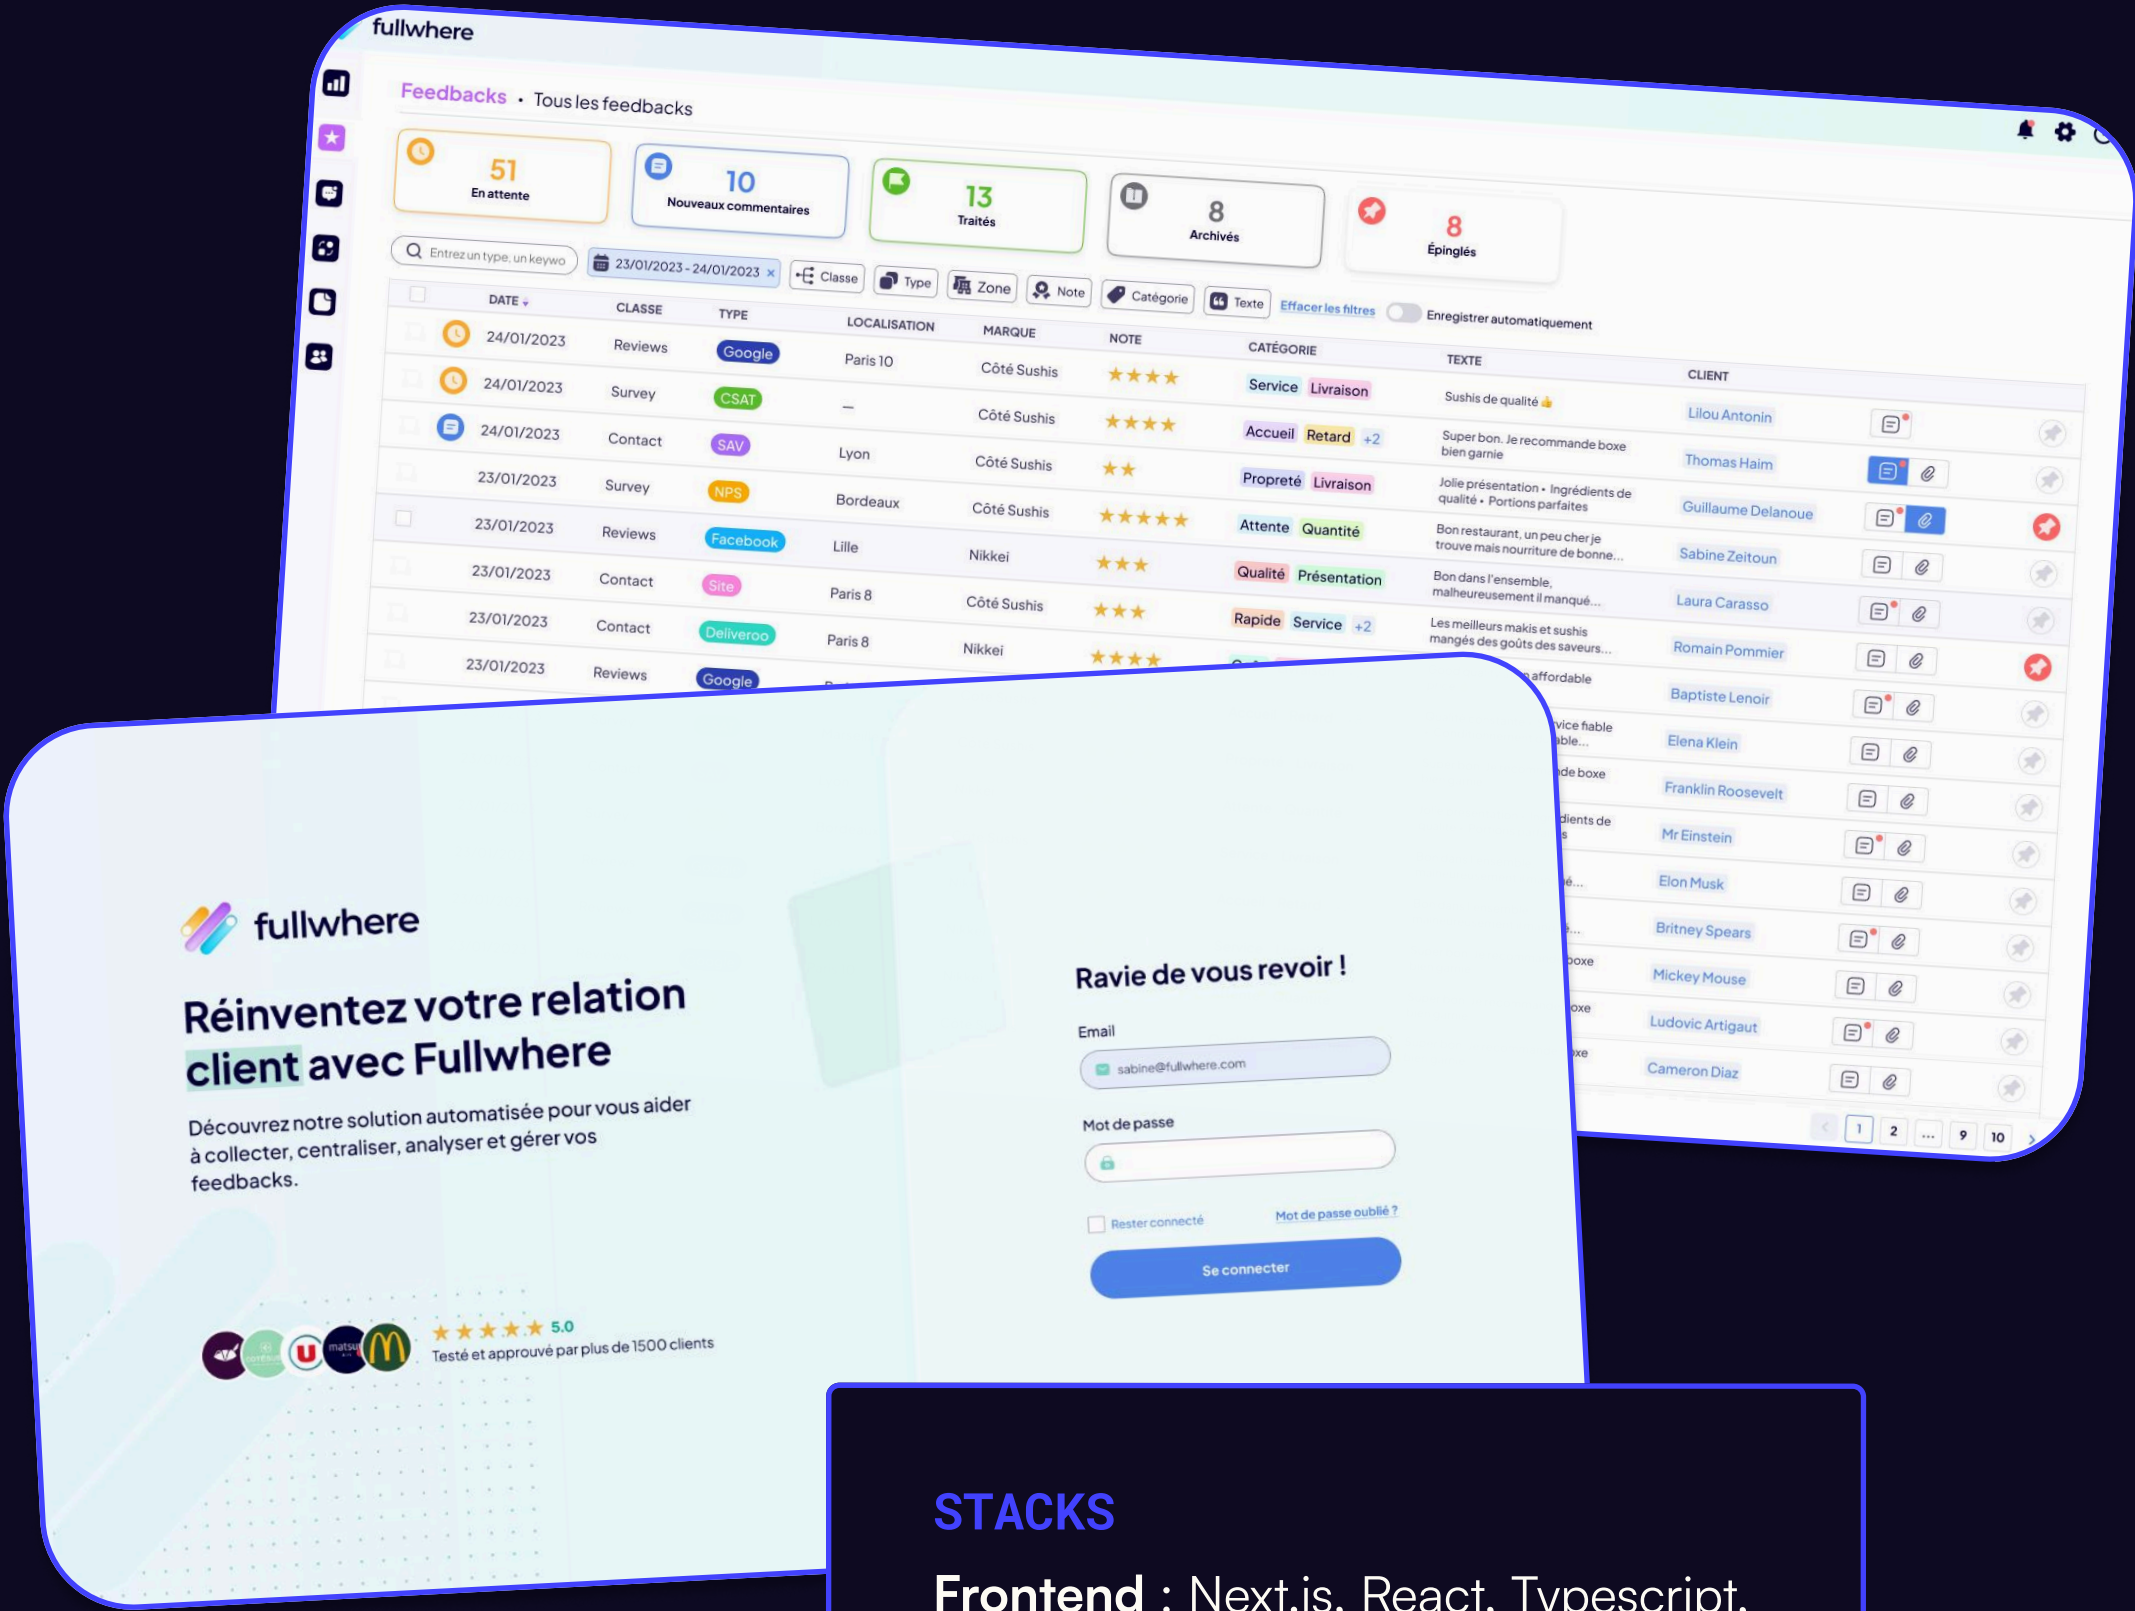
fullwhere

Feedbacks • Tous les feedbacks

51 En attente
10 Nouveaux commentaires
13 Traités
8 Archivés
8 Épinglés

Entrez un type, un keywo
23/01/2023 - 24/01/2023 ×
Classe
Type
Zone
Note
Catégorie
Texte
Effacer les filtres
Enregistrer automatiquement

| DATE | CLASSE | TYPE | LOCALISATION | MARQUE | NOTE | CATÉGORIE | TEXTE | CLIENT |
|---|---|---|---|---|---|---|---|---|
| 24/01/2023 | Reviews | Google | Paris 10 | Côté Sushis | ★★★★ | Service Livraison | Sushis de qualité | Lilou Antonin |
| 24/01/2023 | Survey | CSAT | – | Côté Sushis | ★★★★ | Accueil Retard +2 | Super bon. Je recommande boxe bien garnie | Thomas Haim |
| 24/01/2023 | Contact | SAV | Lyon | Côté Sushis | ★★ | Propreté Livraison | Jolie présentation • Ingrédients de qualité • Portions parfaites | Guillaume Delanoue |
| 23/01/2023 | Survey | NPS | Bordeaux | Côté Sushis | ★★★★★ | Attente Quantité | Bon restaurant, un peu cher je trouve mais nourriture de bonne... | Sabine Zeitoun |
| 23/01/2023 | Reviews | Facebook | Lille | Nikkei | ★★★ | Qualité Présentation | Bon dans l'ensemble, malheureusement il manqué... | Laura Carasso |
| 23/01/2023 | Contact | Site | Paris 8 | Côté Sushis | ★★★ | Rapide Service +2 | Les meilleurs makis et sushis mangés des goûts des saveurs... | Romain Pommier |
| 23/01/2023 | Contact | Deliveroo | Paris 8 | Nikkei | ★★★ | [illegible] | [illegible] affordable | Baptiste Lenoir |
| 23/01/2023 | Reviews | Google | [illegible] | | | | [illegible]vice fiable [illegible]ble... | Elena Klein |
| | | | | | | | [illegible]de boxe | Franklin Roosevelt |
| | | | | | | | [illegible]dients de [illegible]s | Mr Einstein |
| | | | | | | | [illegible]é... | Elon Musk |
| | | | | | | | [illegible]... | Britney Spears |
| | | | | | | | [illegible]oxe | Mickey Mouse |
| | | | | | | | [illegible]oxe | Ludovic Artigaut |
| | | | | | | | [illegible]xe | Cameron Diaz |

1 2 ... 9 10

fullwhere

Réinventez votre relation client avec Fullwhere

Découvrez notre solution automatisée pour vous aider à collecter, centraliser, analyser et gérer vos feedbacks.

★★★★★ 5.0
Testé et approuvé par plus de 1500 clients

Ravie de vous revoir !

Email
sabine@fullwhere.com

Mot de passe

Rester connecté
Mot de passe oublié ?

Se connecter

STACKS

Frontend : Next.js, React, Typescript,